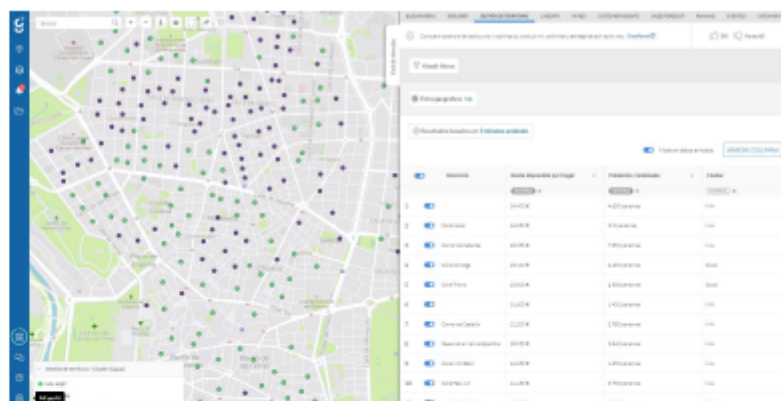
Buscar

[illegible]

Filtro geográfico

Resultados basados en 3 minutos andando

Mostrar datos en tabla

AÑADIR COLUMNA

| | Dirección | Renta disponible por hogar | Población residente | Ciudad |
|---|---|---|---|---|
| 1 | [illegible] | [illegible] | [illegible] | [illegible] |
| 2 | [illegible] | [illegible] | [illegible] | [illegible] |
| 3 | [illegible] | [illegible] | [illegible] | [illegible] |
| 4 | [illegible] | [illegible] | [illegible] | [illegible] |
| 5 | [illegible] | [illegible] | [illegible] | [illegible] |
| 6 | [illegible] | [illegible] | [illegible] | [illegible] |
| 7 | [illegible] | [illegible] | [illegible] | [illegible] |
| 8 | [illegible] | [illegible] | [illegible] | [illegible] |
| 9 | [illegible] | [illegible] | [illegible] | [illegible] |
| 10 | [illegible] | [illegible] | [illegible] | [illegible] |